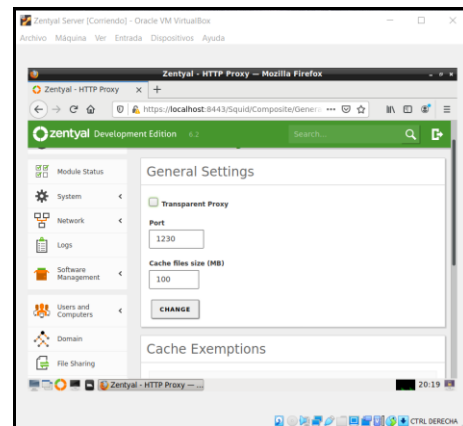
Zentyal Server [Corriendo] - Oracle VM VirtualBox
Archivo Máquina Ver Entrada Dispositivos Ayuda

Zentyal - HTTP Proxy — Mozilla Firefox
Zentyal - HTTP Proxy ×
https://localhost:8443/Squid/Composite/Genera ···

zentyal Development Edition 6.2
Search...

Module Status
System
Network
Logs
Software Management
Users and Computers
Domain
File Sharing

General Settings
Transparent Proxy
Port
1230
Cache files size (MB)
100
CHANGE

Cache Exemptions

Zentyal - HTTP Proxy — ...
20:19

CTRL DERECHA